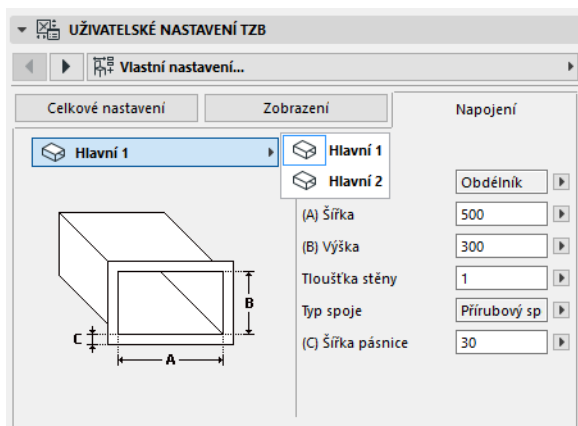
UŽIVATELSKÉ NASTAVENÍ TZB

Vlastní nastavení...

Celkové nastavení
Zobrazení
Napojení

Hlavní 1

Hlavní 1
Hlavní 2

Obdélník

(A) Šířka 500
(B) Výška 300
Tloušťka stěny 1
Typ spoje Přírubový sp
(C) Šířka pásnice 30

B
C
A